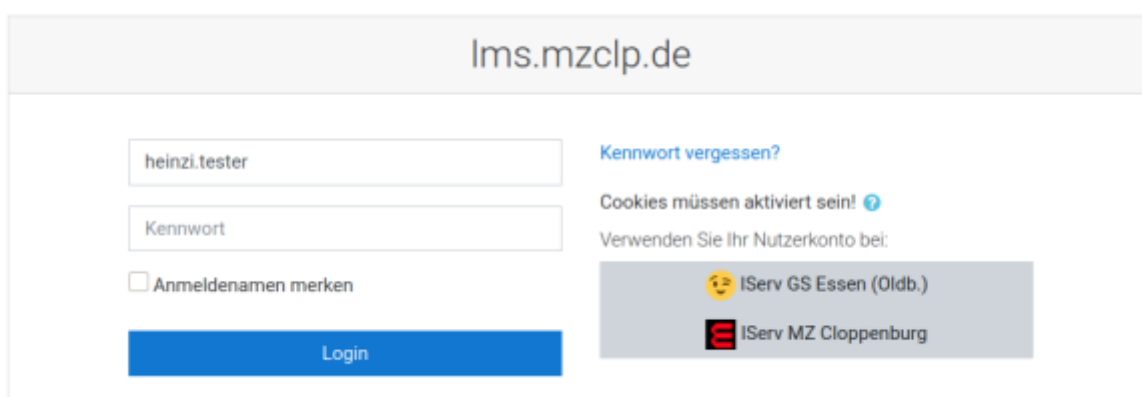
lms.mzclp.de

heinzi.tester

Kennwort

Anmeldenamen merken

Login

Kennwort vergessen?

Cookies müssen aktiviert sein!

Verwenden Sie Ihr Nutzerkonto bei:

IServ GS Essen (Oldb.)

IServ MZ Cloppenburg